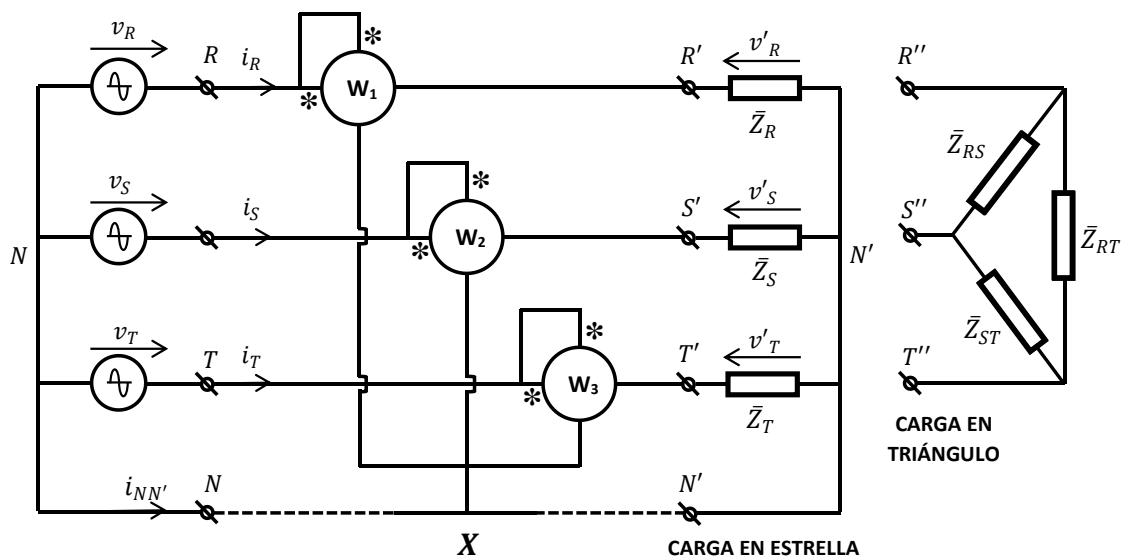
$v_R$ $R$ $i_R$ $W_1$ $R'$ $v'_R$ $\bar{Z}_R$ $R''$

$\bar{Z}_{RS}$

$v_S$ $i_S$ $W_2$ $S'$ $v'_S$ $\bar{Z}_S$ $S''$ $\bar{Z}_{RT}$

$N$ $N'$

$v_T$ $T$ $i_T$ $W_3$ $T'$ $v'_T$ $\bar{Z}_T$ $\bar{Z}_{ST}$ $T''$

CARGA EN TRIÁNGULO

$i_{NN'}$ $N$ $N'$

$X$

CARGA EN ESTRELLA